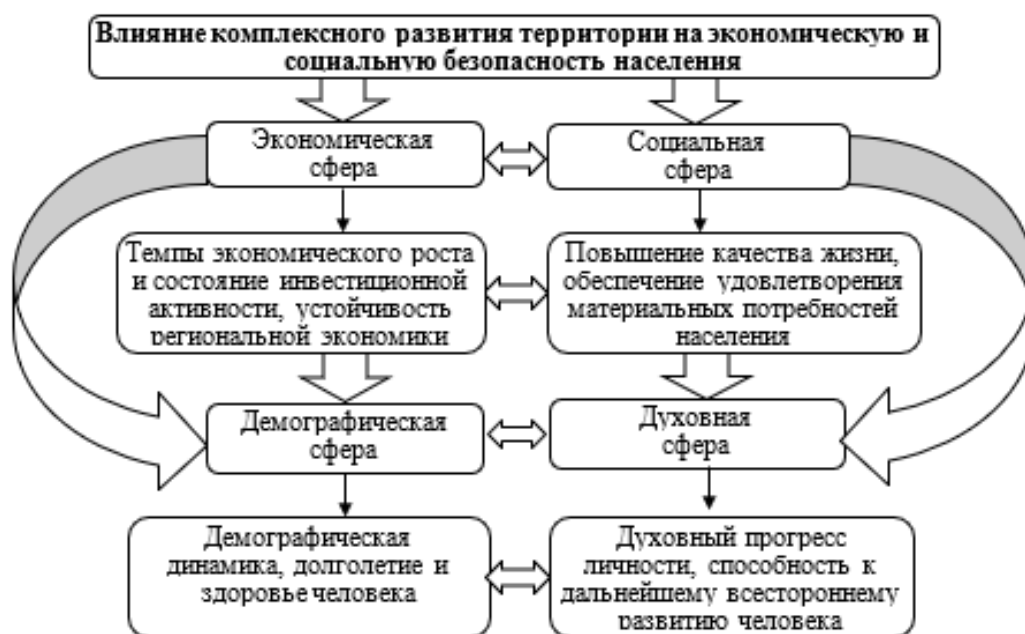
Влияние комплексного развития территории на экономическую и социальную безопасность населения

Экономическая сфера

Социальная сфера

Темпы экономического роста и состояние инвестиционной активности, устойчивость региональной экономики

Повышение качества жизни, обеспечение удовлетворения материальных потребностей населения

Демографическая сфера

Духовная сфера

Демографическая динамика, долголетие и здоровье человека

Духовный прогресс личности, способность к дальнейшему всестороннему развитию человека